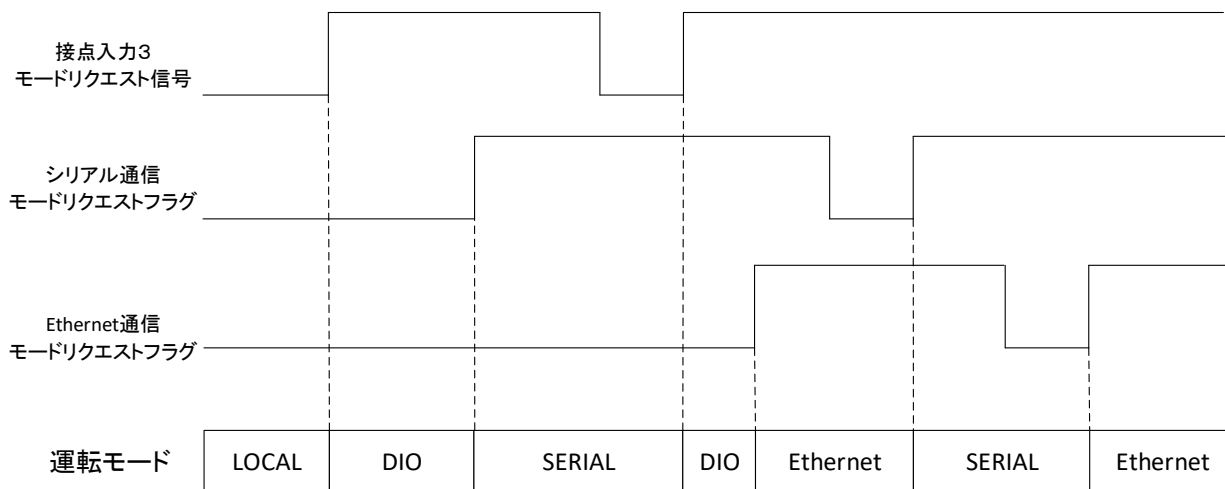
接点入力3
モードリクエスト信号

シリアル通信
モードリクエストフラグ

Ethernet通信
モードリクエストフラグ

運転モード

| LOCAL | DIO | SERIAL | DIO | Ethernet | SERIAL | Ethernet |
|---|---|---|---|---|---|---|